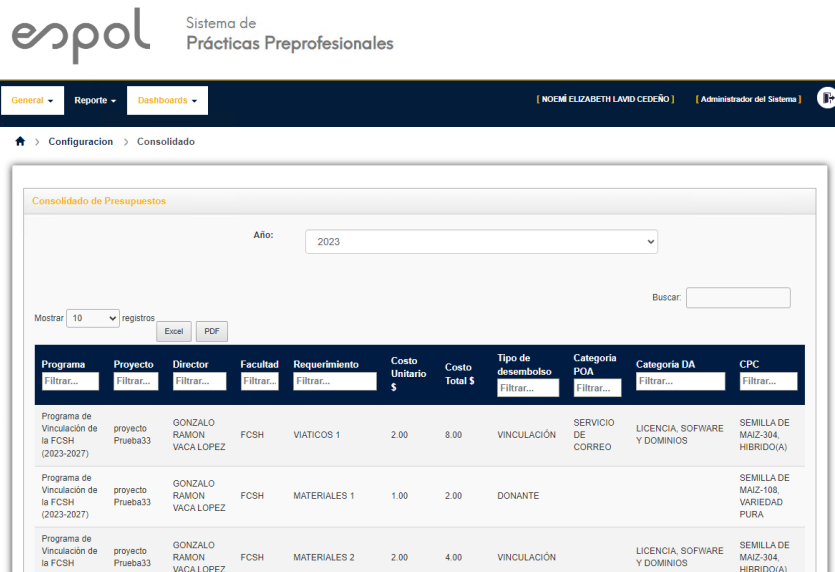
espol Sistema de Prácticas Preprofesionales

General ▾ Reporte ▾ Dashboards ▾

[ NOEMÍ ELIZABETH LAVID CEDEÑO ] [ Administrador del Sistema ]

Configuracion > Consolidado

Consolidado de Presupuestos

Año: 2023

Buscar:

Mostrar 10 registros

Excel PDF

| Programa | Proyecto | Director | Facultad | Requerimiento | Costo Unitario $ | Costo Total $ | Tipo de desembolso | Categoria POA | Categoría DA | CPC |
|---|---|---|---|---|---|---|---|---|---|---|
| Filtrar... | Filtrar... | Filtrar... | Filtrar... | Filtrar... | | | Filtrar... | Filtrar... | Filtrar... | Filtrar... |
| Programa de Vinculación de la FCSH (2023-2027) | proyecto Prueba33 | GONZALO RAMON VACA LOPEZ | FCSH | VIATICOS 1 | 2.00 | 8.00 | VINCULACIÓN | SERVICIO DE CORREO | LICENCIA, SOFWARE Y DOMINIOS | SEMILLA DE MAIZ-304, HIBRIDO(A) |
| Programa de Vinculación de la FCSH (2023-2027) | proyecto Prueba33 | GONZALO RAMON VACA LOPEZ | FCSH | MATERIALES 1 | 1.00 | 2.00 | DONANTE | | | SEMILLA DE MAIZ-108, VARIEDAD PURA |
| Programa de Vinculación de la FCSH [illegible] | proyecto Prueba33 | GONZALO RAMON VACA LOPEZ | FCSH | MATERIALES 2 | 2.00 | 4.00 | VINCULACIÓN | | LICENCIA, SOFWARE Y DOMINIOS | SEMILLA DE MAIZ-304, HIBRIDO(A) |